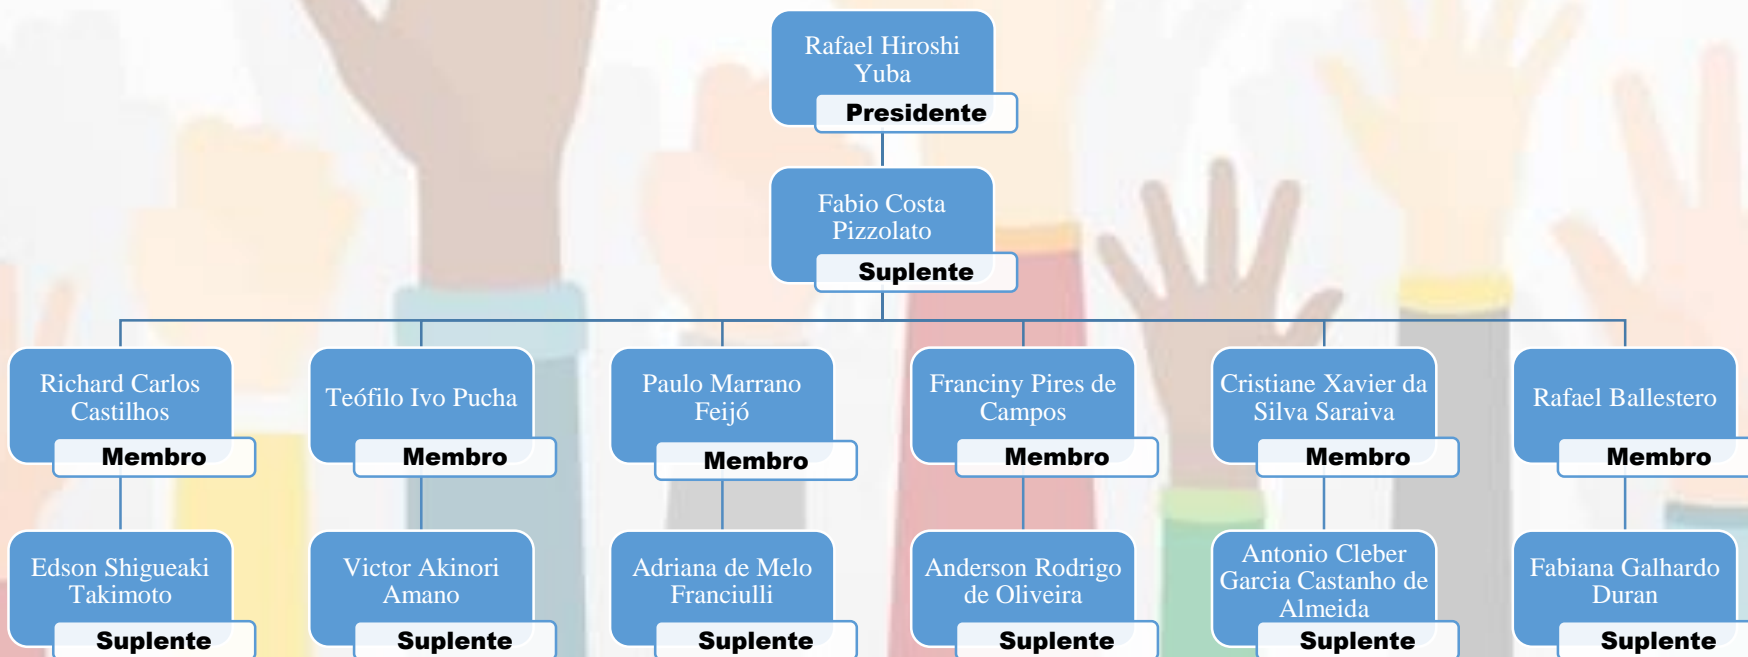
Rafael Hiroshi Yuba
Presidente

Fabio Costa Pizzolato
Suplente

Richard Carlos Castilhos
Membro

Teófilo Ivo Pucha
Membro

Paulo Marrano Feijó
Membro

Franciny Pires de Campos
Membro

Cristiane Xavier da Silva Saraiva
Membro

Rafael Ballestero
Membro

Edson Shigueaki Takimoto
Suplente

Victor Akinori Amano
Suplente

Adriana de Melo Franciulli
Suplente

Anderson Rodrigo de Oliveira
Suplente

Antonio Cleber Garcia Castanho de Almeida
Suplente

Fabiana Galhardo Duran
Suplente